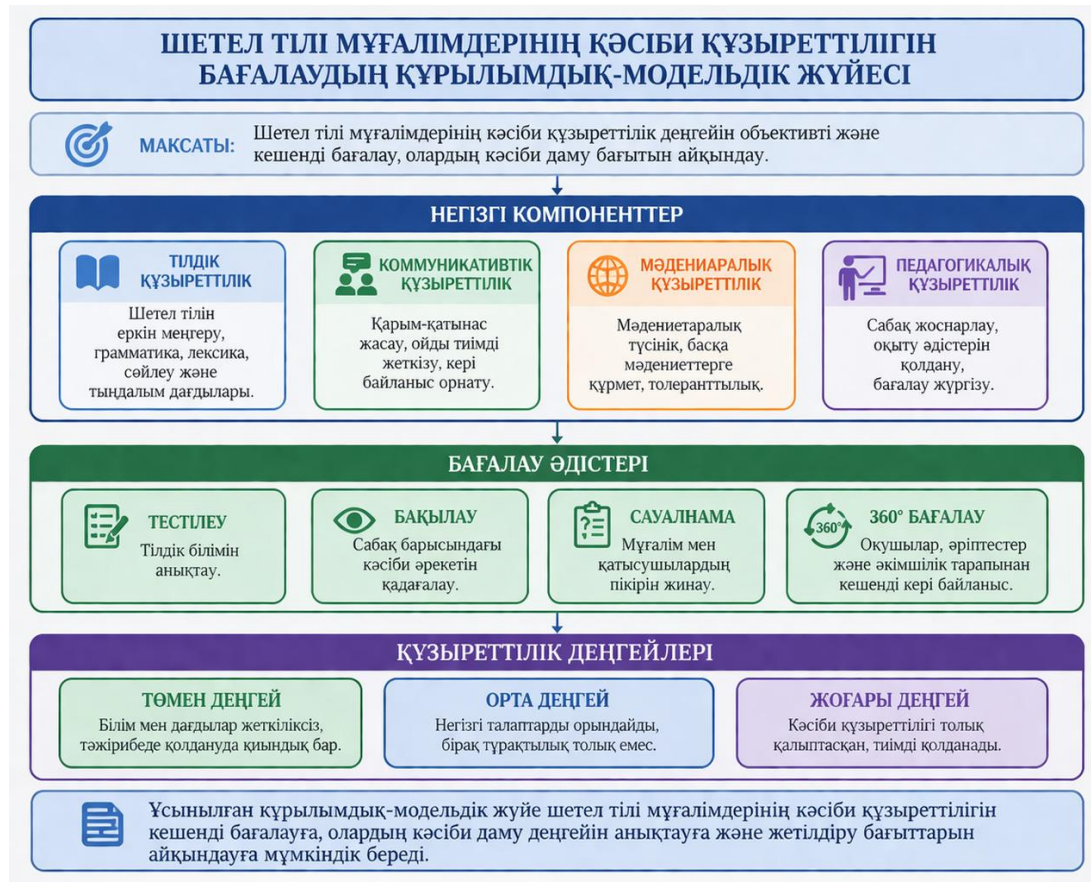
ШЕТЕЛ ТІЛІ МҰҒАЛІМДЕРІНІҢ ҚӘСІБИ ҚҰЗЫРЕТТІЛІГІН БАҒАЛАУДЫҢ ҚҰРЫЛЫМДЫҚ-МОДЕЛЬДІК ЖҮЙЕСІ

МАҚСАТЫ: Шетел тілі мұғалімдерінің кәсіби құзыреттілік деңгейін объективті және кешенді бағалау, олардың кәсіби даму бағытын айқындау.

НЕГІЗГІ КОМПОНЕНТТЕР

ТІЛДІК ҚҰЗЫРЕТТІЛІК
Шетел тілін еркін меңгеру, грамматика, лексика, сөйлеу және тыңдалым дағдылары.

КОММУНИКАТИВТІК ҚҰЗЫРЕТТІЛІК
Қарым-қатынас жасау, ойды тиімді жеткізу, кері байланыс орнату.

МӘДЕНИАРАЛЫҚ ҚҰЗЫРЕТТІЛІК
Мәдениетаралық түсінік, басқа мәдениеттерге құрмет, толеранттылық.

ПЕДАГОГИКАЛЫҚ ҚҰЗЫРЕТТІЛІК
Сабақ жоснарлау, оқыту әдістерін қолдану, бағалау жүргізу.

БАҒАЛАУ ӘДІСТЕРІ

ТЕСТІЛЕУ
Тілдік білімін анықтау.

БАҚЫЛАУ
Сабақ барысындағы кәсіби әрекетін қадағалау.

САУАЛНАМА
Мұғалім мен қатысушылардың пікірін жинау.

360
360° БАҒАЛАУ
Окушылар, әріптестер және әкімшілік тарапынан кешенді кері байланыс.

ҚҰЗЫРЕТТІЛІК ДЕҢГЕЙЛЕРІ

ТӨМЕН ДЕҢГЕЙ
Білім мен дағдылар жеткіліксіз, тәжірибеде қолдануда қиындық бар.

ОРТА ДЕҢГЕЙ
Негізгі талаптарды орындайды, бірақ тұрақтылық толық емес.

ЖОҒАРЫ ДЕҢГЕЙ
Кәсіби құзыреттілігі толық қалыптасқан, тиімді қолданады.

Ұсынылған құрылымдық-модельдік жүйе шетел тілі мұғалімдерінің кәсіби құзыреттілігін кешенді бағалауға, олардың кәсіби даму деңгейін анықтауға және жетілдіру бағыттарын айқындауға мүмкіндік береді.